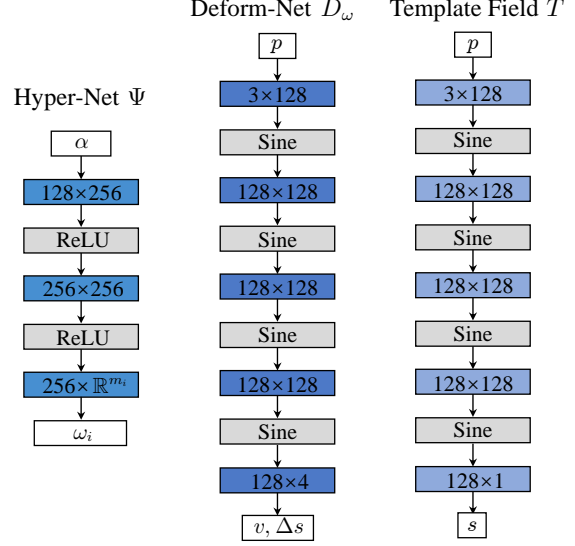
Hyper-Net $\Psi$

$\alpha$

128×256

ReLU

256×256

ReLU

256× $\mathbb{R}^{m_i}$

$\omega_i$

Deform-Net $D_\omega$

$p$

3×128

Sine

128×128

Sine

128×128

Sine

128×128

Sine

128×4

$v, \Delta s$

Template Field $T$

$p$

3×128

Sine

128×128

Sine

128×128

Sine

128×128

Sine

128×1

$s$